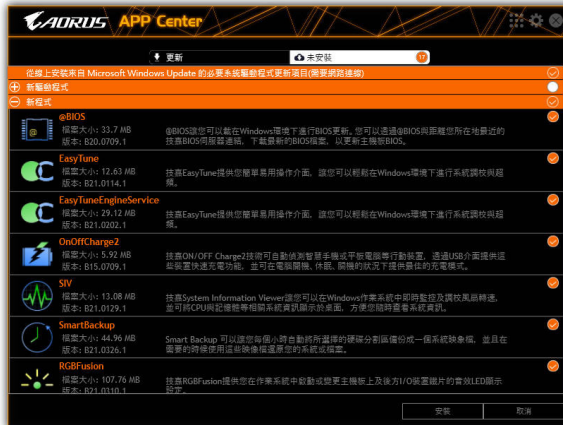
AORUS APP Center

更新 | 未安裝 17

從線上安裝來自 Microsoft Windows Update 的必要系統驅動程式更新項目(需要網路連線)

新驅動程式

新程式

@BIOS
檔案大小: 33.7 MB
版本: B20.0709.1
@BIOS讓您可以輕鬆在Windows環境下進行BIOS更新。您可以透過@BIOS與距離您所在地最近的技嘉BIOS伺服器連結，下載最新的BIOS檔案，以更新主機板BIOS。

EasyTune
檔案大小: 12.63 MB
版本: B21.0114.1
技嘉EasyTune提供您簡單易用操作介面，讓您可以輕鬆在Windows環境下進行系統調校與超頻。

EasyTuneEngineService
檔案大小: 29.12 MB
版本: B21.0202.1
技嘉EasyTune提供您簡單易用操作介面，讓您可以輕鬆在Windows環境下進行系統調校與超頻。

OnOffCharge2
檔案大小: 5.92 MB
版本: B15.0709.1
技嘉ON/OFF Charge2技術可自動偵測智慧手機或平板電腦等行動裝置，透過USB介面提供這些裝置快速充電功能，並可在電腦關機、休眠、關機的狀況下提供最佳的充電模式。

SIV
檔案大小: 13.08 MB
版本: B21.0129.1
技嘉System Information Viewer讓您可以在Windows作業系統中即時監控及調校風扇轉速，並可將CPU與記憶體等相關系統資訊顯示於桌面，方便您隨時查看系統資訊。

SmartBackup
檔案大小: 44.96 MB
版本: B21.0326.1
Smart Backup 可以讓您每個小時自動將所選擇的硬碟分割區備份成一個系統映象檔，並且在需要的時候使用這些映像檔還原您的系統或檔案。

RGBFusion
檔案大小: 107.76 MB
版本: B21.0310.1
技嘉RGBFusion提供您在作業系統中啟動或變更主機板上及後方I/O裝置鐵片的當效LED顯示設定。

安裝 | 取消